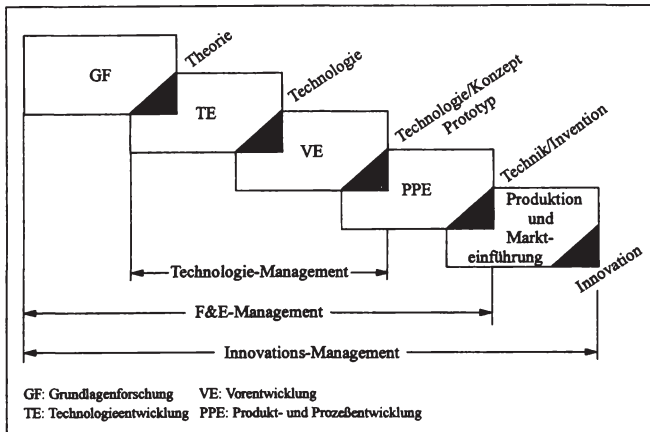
GF

Theorie

TE

Technologie

VE

Technologie/Konzept
Prototyp

PPE

Technik/Invention

Produktion und Markteinführung

Innovation

Technologie-Management

F&E-Management

Innovations-Management

GF: Grundlagenforschung
VE: Vorentwicklung
TE: Technologieentwicklung
PPE: Produkt- und Prozeßentwicklung